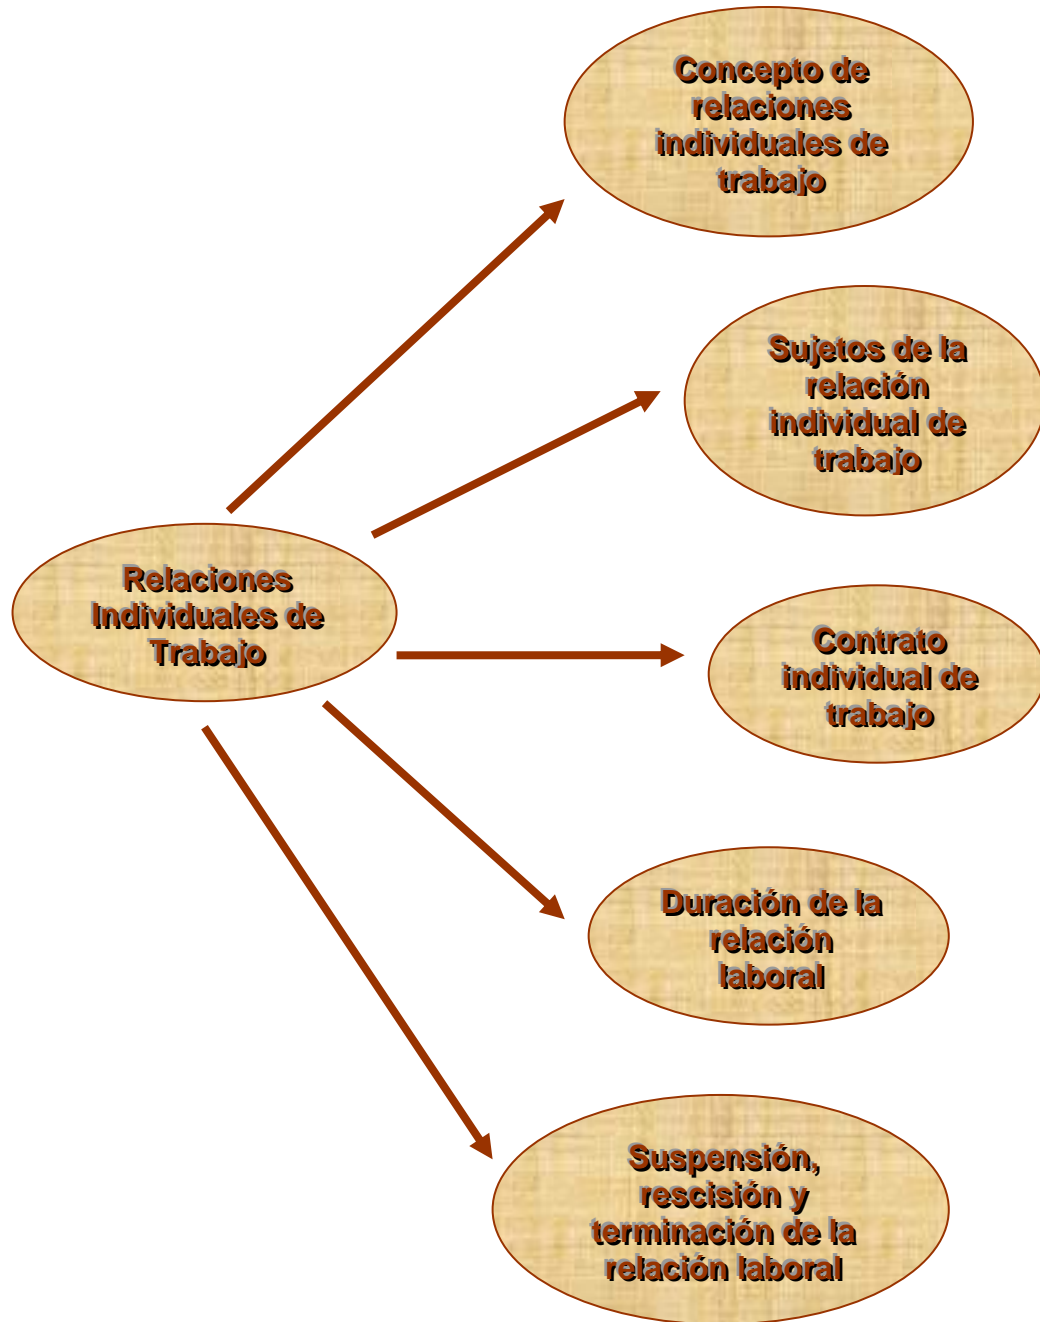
Relaciones Individuales de Trabajo

Concepto de relaciones individuales de trabajo

Sujetos de la relación individual de trabajo

Contrato individual de trabajo

Duración de la relación laboral

Suspensión, rescisión y terminación de la relación laboral